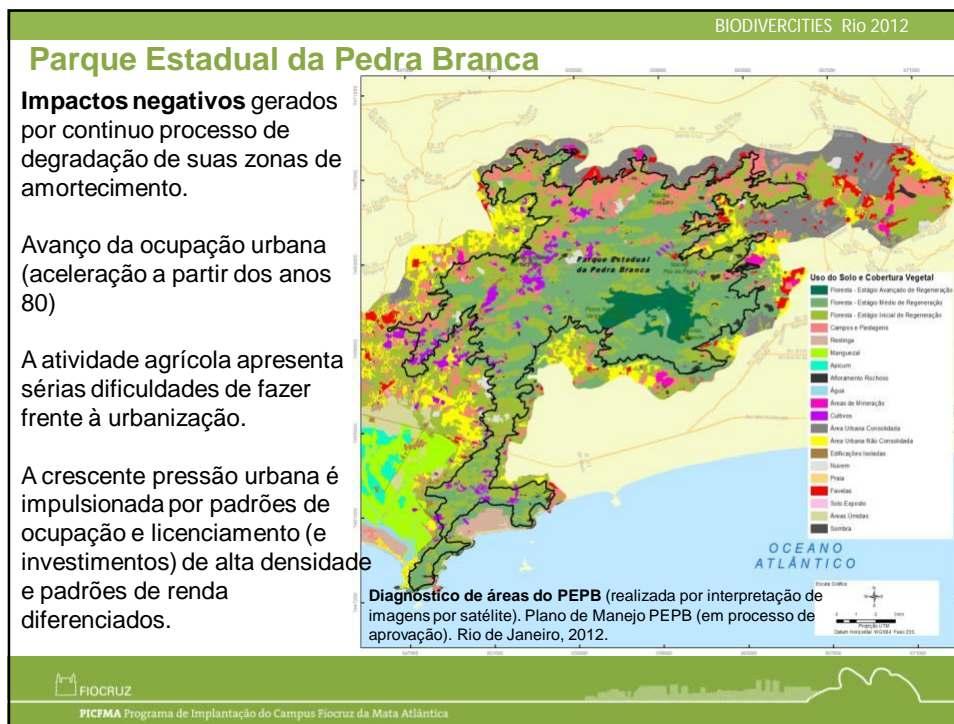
BIODIVERCITIES Rio 2012

Parque Estadual da Pedra Branca

**Impactos negativos** gerados por continuo processo de degradação de suas zonas de amortecimento.

Avanço da ocupação urbana (aceleração a partir dos anos 80)

A atividade agrícola apresenta sérias dificuldades de fazer frente à urbanização.

A crescente pressão urbana é impulsionada por padrões de ocupação e licenciamento (e investimentos) de alta densidade e padrões de renda diferenciados.

Parque Estadual da Pedra Branca

Uso do Solo e Cobertura Vegetal
Floresta - Estágio Avançado de Regeneração
Floresta - Estágio Médio de Regeneração
Floresta - Estágio Inicial de Regeneração
Campos e Pastagens
Restinga
Manguezal
Apicum
Afloramento Rochoso
Água
Áreas de Mineração
Cultivos
Área Urbana Consolidada
Área Urbana Não Consolidada
Edificações Isoladas
Nuvem
Praia
Favelas
Solo Exposto
Áreas Úmidas
Sombra

OCEANO ATLÂNTICO

Escala Gráfica
Projeção UTM
Datum Horizontal: WGS84 Fuso 23S

**Diagnóstico de áreas do PEPB** (realizada por interpretação de imagens por satélite). Plano de Manejo PEPB (em processo de aprovação). Rio de Janeiro, 2012.

FIOCRUZ

PICFMA Programa de Implantação do Campus Fiocruz da Mata Atlântica